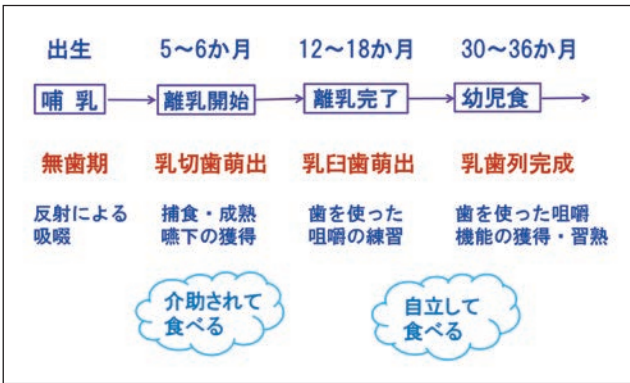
出生　5～6か月　12～18か月　30～36か月

哺 乳　離乳開始　離乳完了　幼児食

無歯期　乳切歯萌出　乳臼歯萌出　乳歯列完成

反射による吸啜

捕食・成熟嚥下の獲得

歯を使った咀嚼の練習

歯を使った咀嚼機能の獲得・習熟

介助されて食べる

自立して食べる